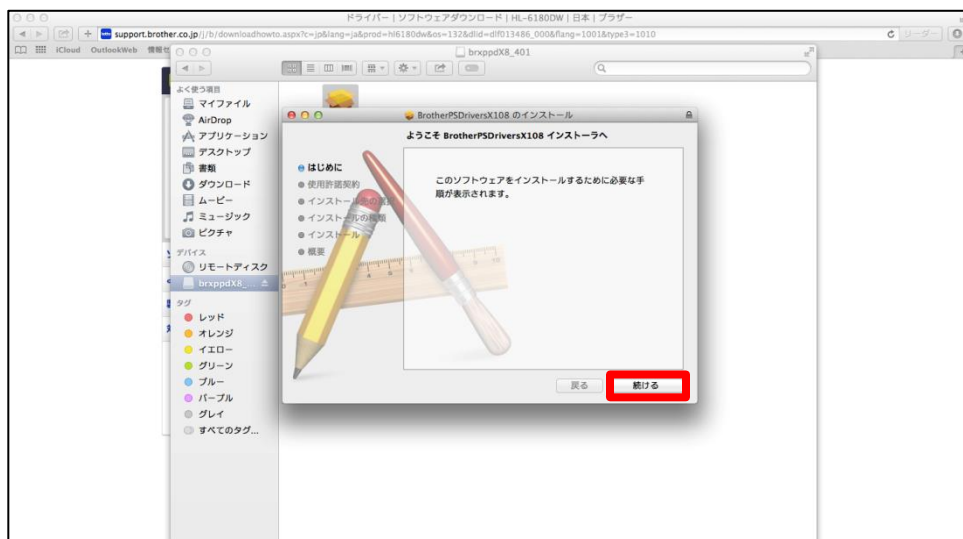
ドライバー | ソフトウェアダウンロード | HL-6180DW | 日本 | ブラザー

support.brother.co.jp/j/b/downloadhowto.aspx?c=jp&lang=ja&prod=hl6180dw&os=132&dlid=dlf013486_000&flang=1001&type3=1010

リーダー

iCloud OutlookWeb 情報

brxppdX8_401

よく使う項目
マイファイル
AirDrop
アプリケーション
デスクトップ
書類
ダウンロード
ムービー
ミュージック
ピクチャ

デバイス
リモートディスク
brxppdX8_

タグ
レッド
オレンジ
イエロー
グリーン
ブルー
パープル
グレイ
すべてのタグ...

BrotherPSDriversX108 のインストール

ようこそ BrotherPSDriversX108 インストーラへ

はじめに
使用許諾契約
インストール先の選択
インストールの種類
インストール
概要

このソフトウェアをインストールするために必要な手順が表示されます。

戻る
続ける